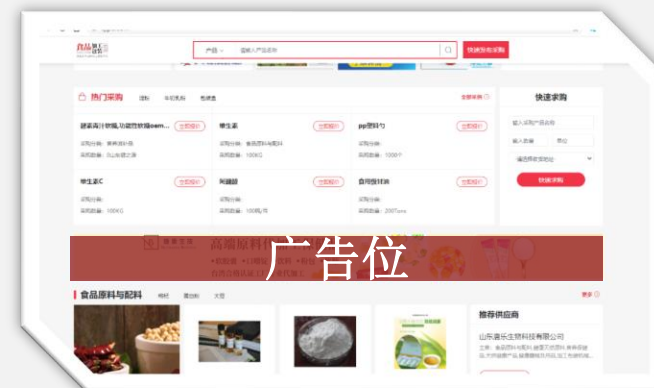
产品 请输入产品名称
快速发布采购

热门采购
全部采购

健康清汁软糖,功能性软糖oem...
立即报价

维生素
立即报价

pp塑料勺
立即报价

维生素C
立即报价

阿胶糖
立即报价

食用级材料
立即报价

快速采购
快速采购

广告位

高端原料

食品原料与配料
更多

推荐供应商
山东道乐生物科技有限公司